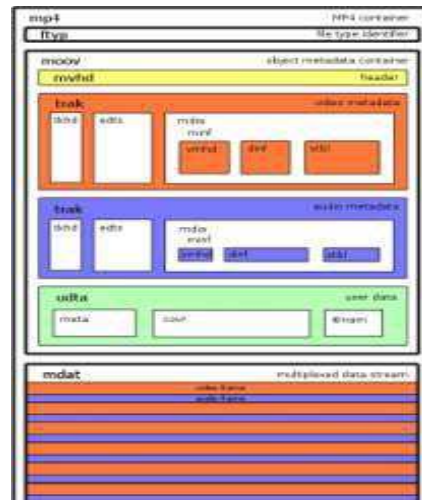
mp4
MP4 container

ftyp
file type identifier

moov
object metadata container

mvhd
header

trak
video metadata

tkhd

edts

mdia
minf

vmhd

dinf

stbl

trak
audio metadata

tkhd

edts

mdia
minf

smhd

dinf

stbl

udta
user data

meta

covr

©nam

mdat
multiplexed data stream

video frame

audio frame